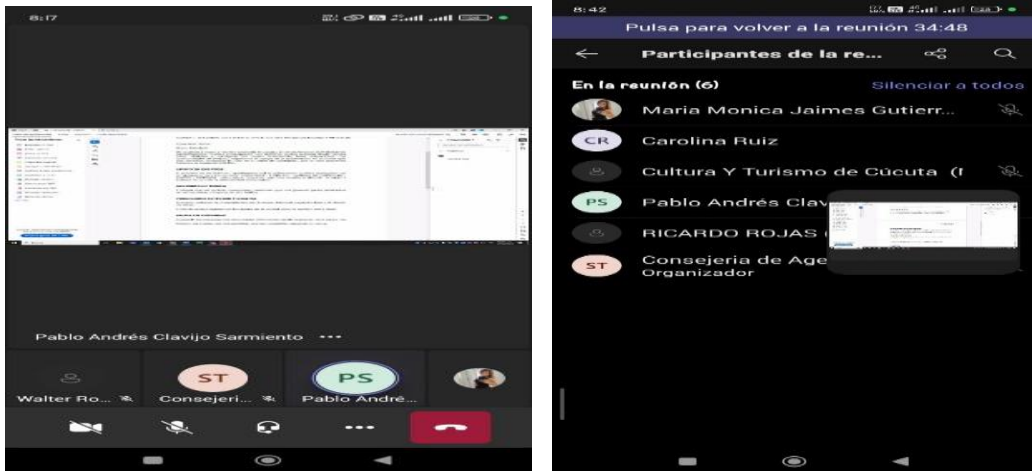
8:17

Pablo Andrés Clavijo Sarmiento ···

Walter Ro...

ST
Consejeri...

PS
Pablo Andre...

8:42

Pulsa para volver a la reunión 34:48

Participantes de la re...

En la reunión (6)

Silenciar a todos

Maria Monica Jaimes Gutierr...

CR
Carolina Ruiz

Cultura Y Turismo de Cúcuta (I

PS
Pablo Andrés Clav

RICARDO ROJAS

ST
Consejeria de Age
Organizador